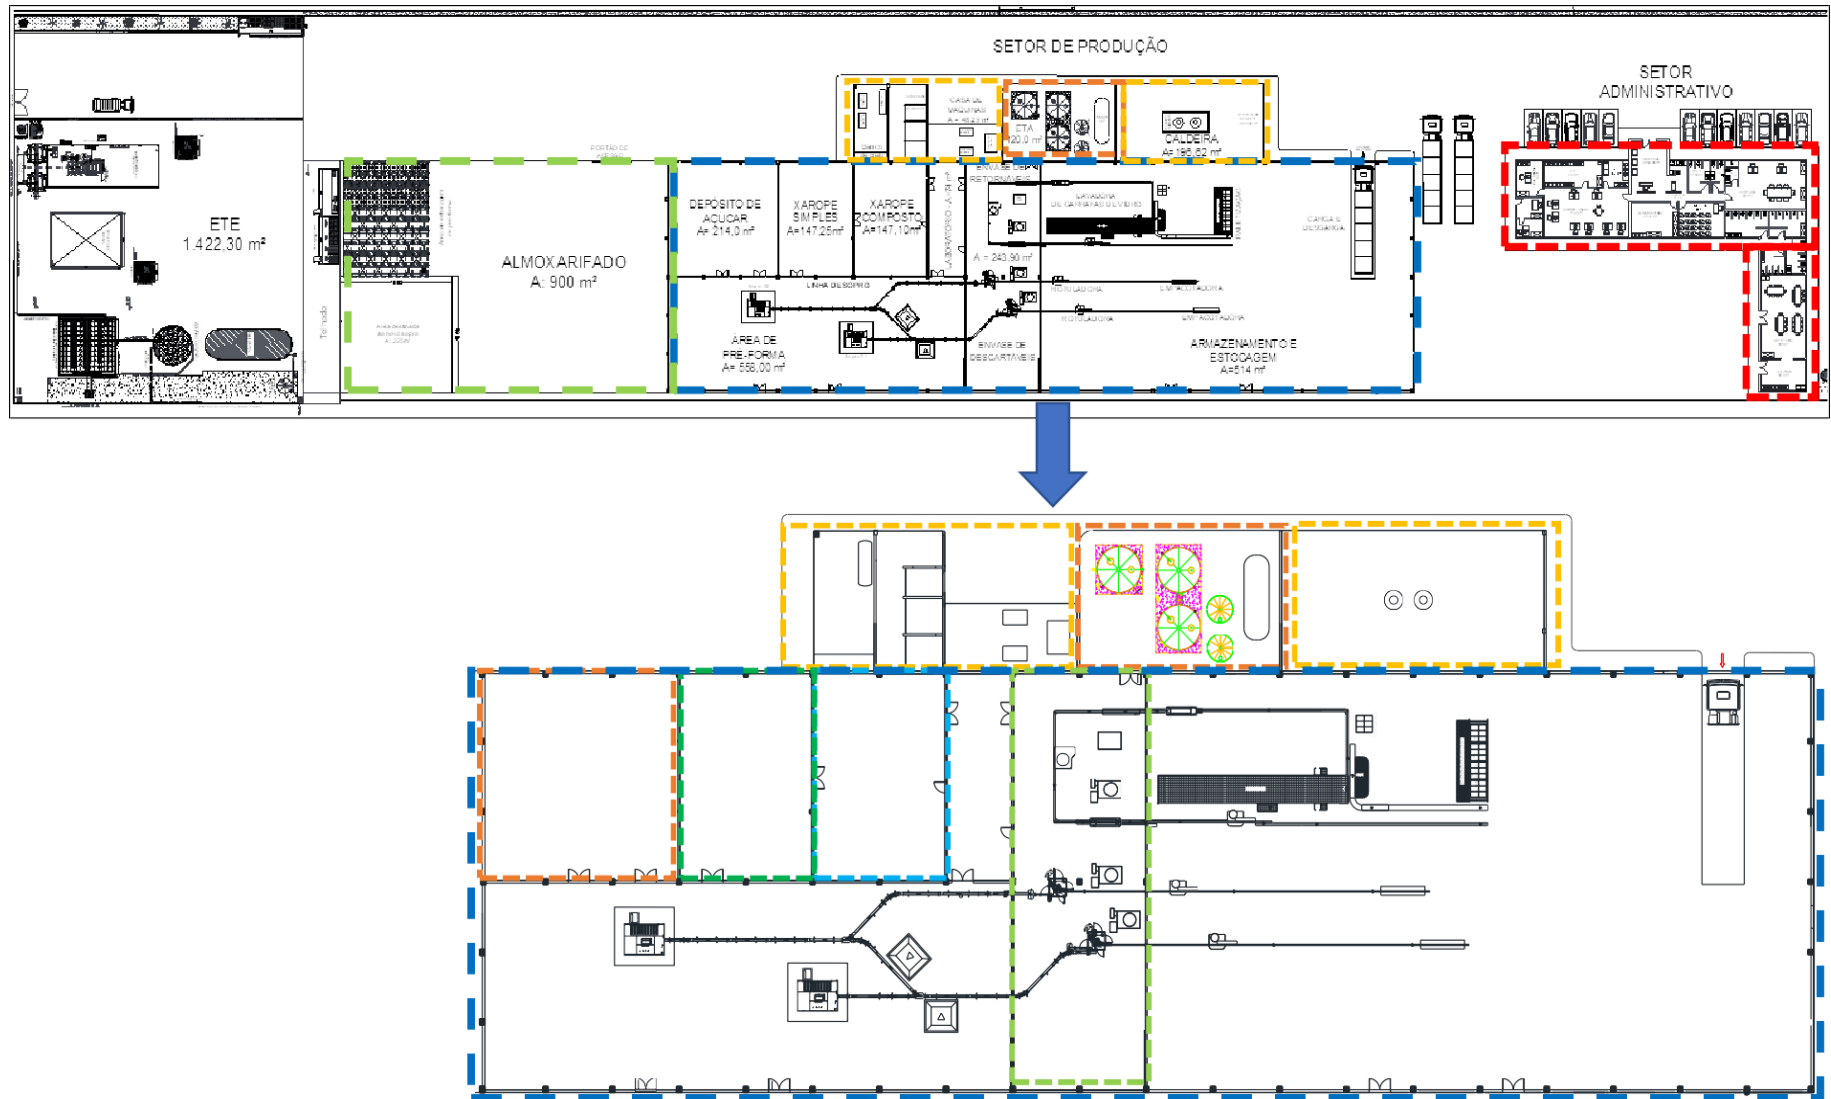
SETOR DE PRODUÇÃO

SETOR ADMINISTRATIVO

ETE
1.422,30 m²

CASA DE MÁQUINAS
A= 48,23 m²

ETA
120,0 m²

CALDEIRA
A= 96,62 m²

PORTÃO DE FERRO

ALMOXARIFADO
A: 900 m²

DEPÓSITO DE AÇÚCAR
A= 214,0 m²

XAROPE SIMPLES
A=147,25 m²

XAROPE COMPOSTO
A=147,10 m²

LABORATÓRIO - A: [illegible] m²

ENVASE DE RETORNÁVEIS

LAVADORA DE GARRAFAS DE VIDRO

A = 243,90 m²

CARGA E DESCARGA

LINHA DE SOPRO

ROTULADORA

EMPACOTADORA

ROTULADORA

EMPACOTADORA

ÁREA DE PRÉ-FORMA
A= 558,00 m²

ENVASE DE DESCARTÁVEIS

ARMAZENAMENTO E ESTOCAGEM
A=514 m²

Telhado

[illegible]